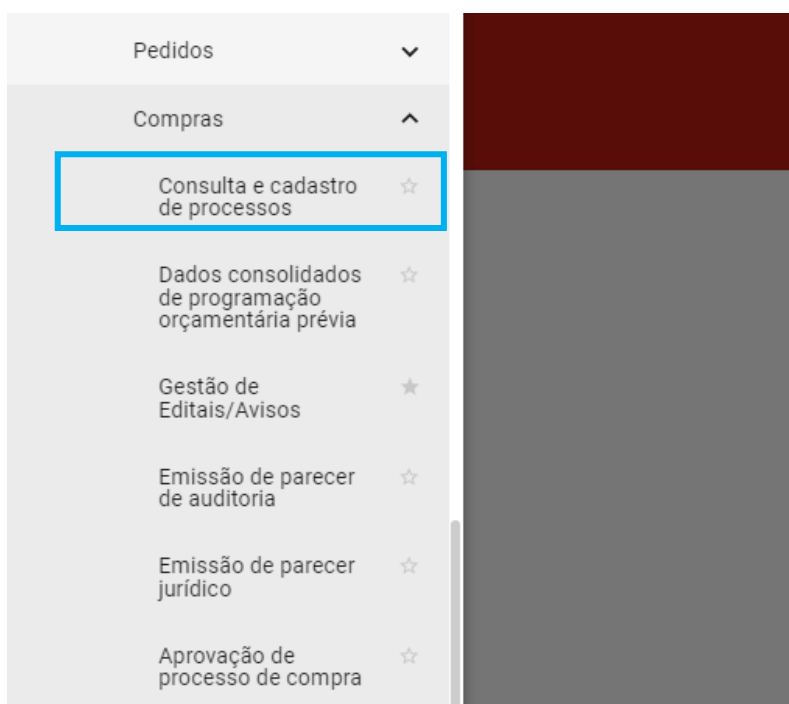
Pedidos

Compras

Consulta e cadastro de processos

Dados consolidados de programação orçamentária prévia

Gestão de Editais/Avisos

Emissão de parecer de auditoria

Emissão de parecer jurídico

Aprovação de processo de compra